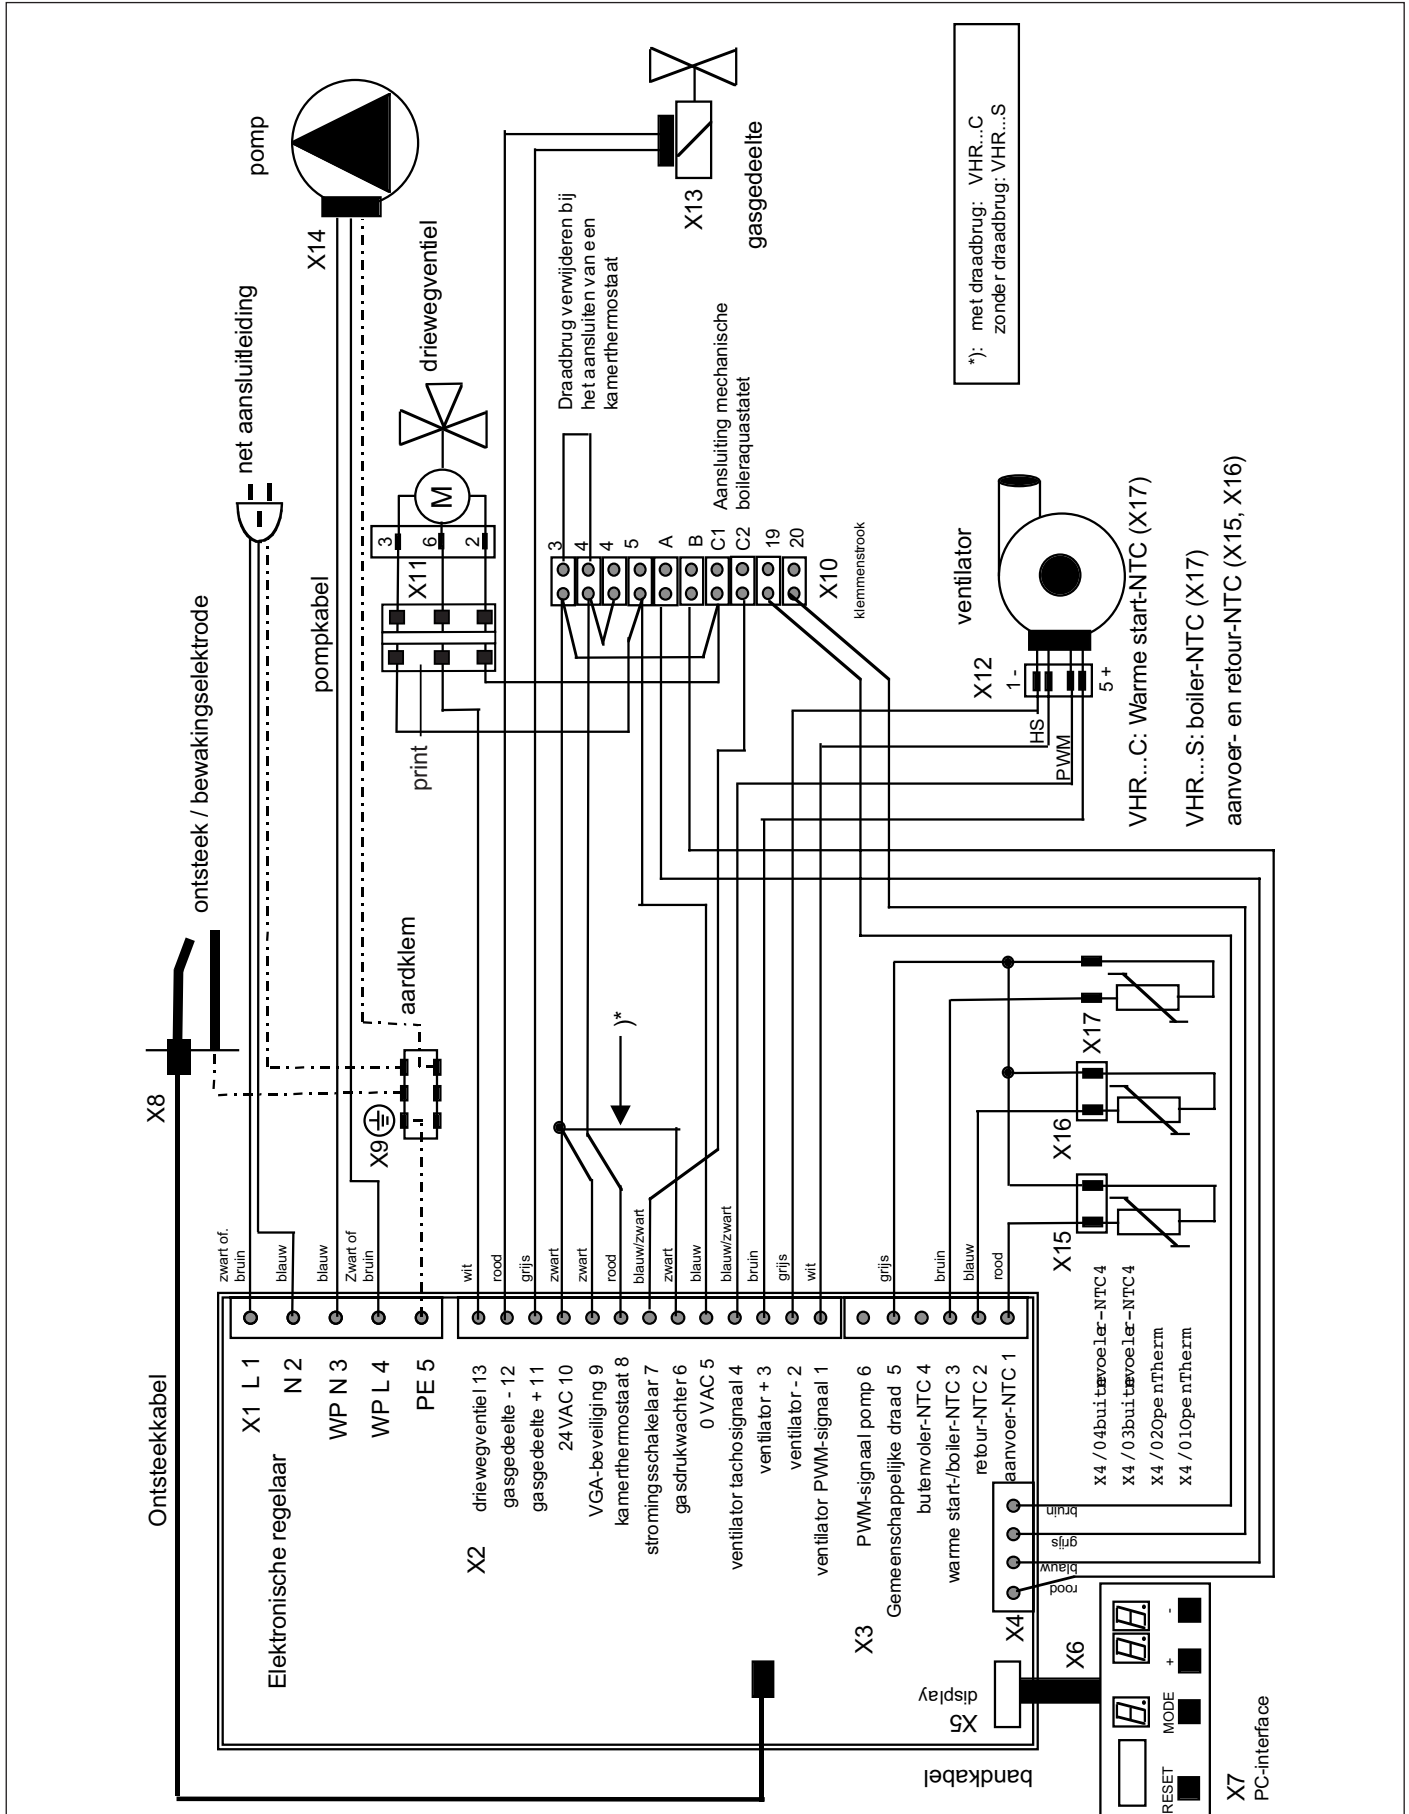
Ontsteekkabel

X8

ontsteek / bewakingselektrode

net aansluitleiding

pompkabel

X14

pomp

driewegventiel

X13

gasgedeelte

Draadbrug verwijderen bij het aansluiten van een kamerthermostaat

Aansluiting mechanische boileraquastatet

*): met draadbrug: VHR...C
zonder draadbrug: VHR...S

aardklem

X9

)*

X11

3 6 2

M

print

3 4 4 5 A B C1 C2 19 20

X10 klemmenstrook

ventilator

X12

1 - 5 +

HS PWM

VHR...C: Warme start-NTC (X17)

VHR...S: boiler-NTC (X17)
aanvoer- en retour-NTC (X15, X16)

X17 X16 X15

Elektronische regelaar

X1 L 1
N 2
WP N 3
WP L 4
PE 5

zwart of. bruin
blauw
blauw
Zwart of bruin

X2
driewegventiel 13
gasgedeelte - 12
gasgedeelte + 11
24VAC 10
VGA-beveiliging 9
kamerthermostaat 8
stromingsschakelaar 7
gasdrukwachter 6
0 VAC 5
ventilator tachosignaal 4
ventilator + 3
ventilator - 2
ventilator PWM-signaal 1

wit
rood
grijs
zwart
zwart
rood
blauw/zwart
zwart
blauw
blauw/zwart
bruin
grijs
wit

X3
PWM-signaal pomp 6
Gemeenschappelijke draad 5
butenvoler-NTC 4
warme start-/boiler-NTC 3
retour-NTC 2
aanvoer-NTC 1

grijs
bruin
blauw
rood

X4/04buitenvoeler-NTC4
X4/03buitenvoeler-NTC4
X4/02OpenTherm
X4/01OpenTherm

X4
bruin
grijs
blauw
rood

X5
display

X6

bandkabel

RESET MODE + -

X7
PC-interface